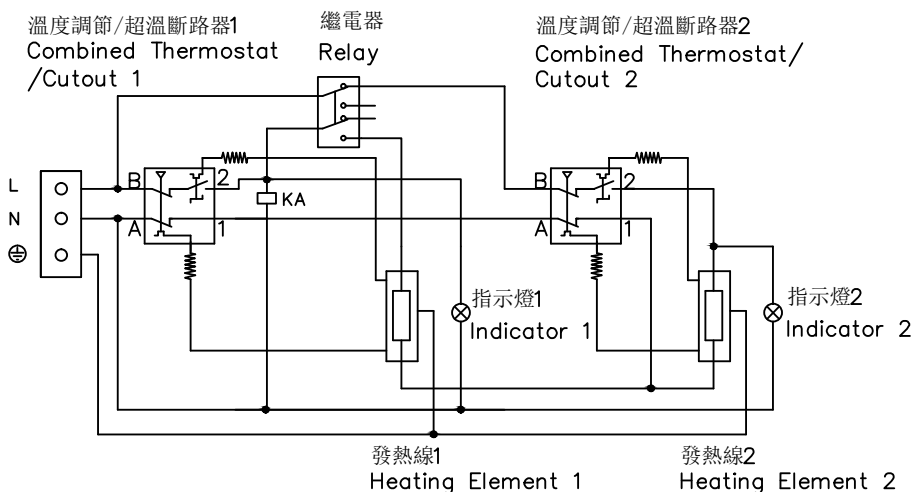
溫度調節/超溫斷路器1
Combined Thermostat
/Cutout 1

繼電器
Relay

溫度調節/超溫斷路器2
Combined Thermostat/
Cutout 2

L
N
⊕

B
2
A
1

KA

B
2
A
1

指示燈1
Indicator 1

指示燈2
Indicator 2

發熱線1
Heating Element 1

發熱線2
Heating Element 2